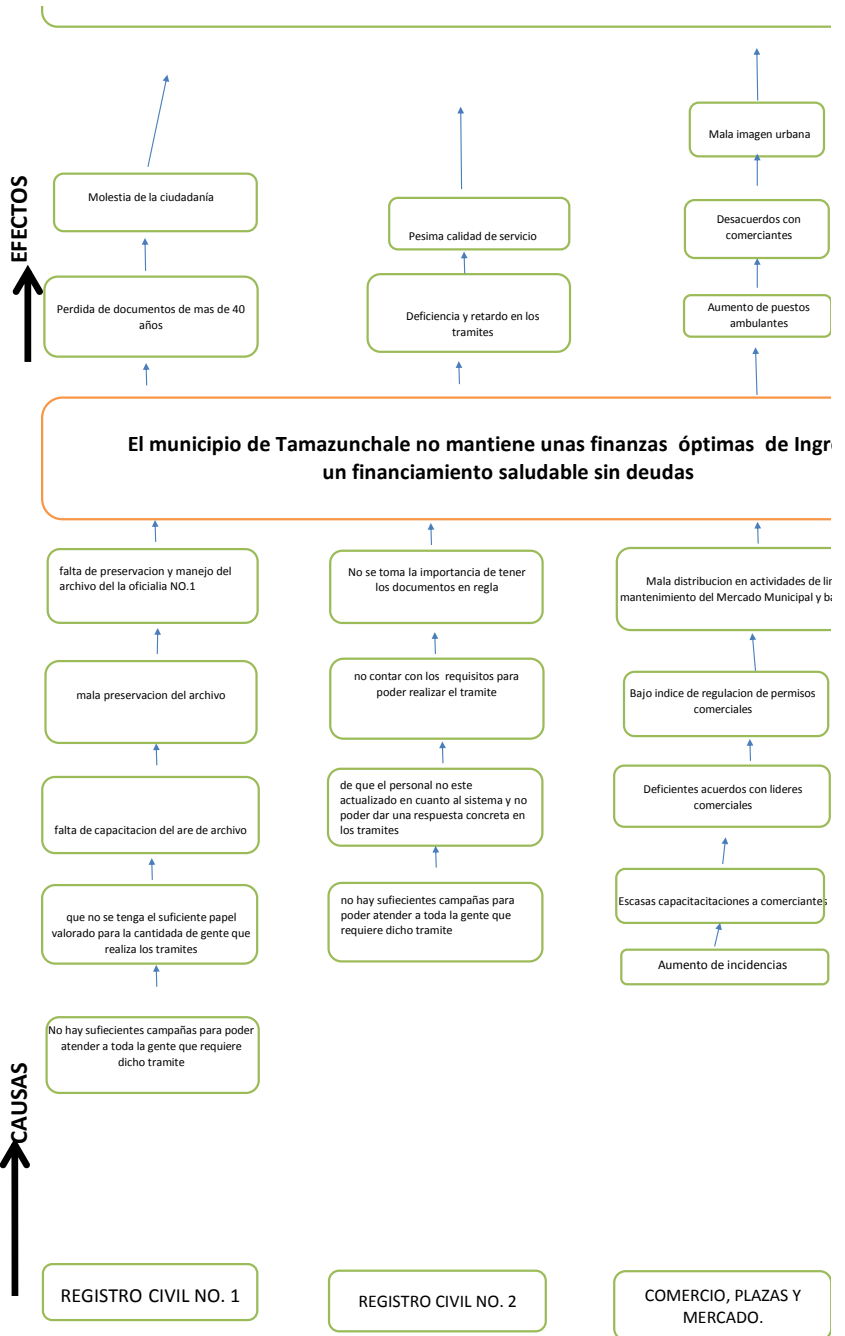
EFECTOS

Molestia de la ciudadanía

Perdida de documentos de mas de 40 años

Pesima calidad de servicio

Deficiencia y retardo en los tramites

Mala imagen urbana

Desacuerdos con comerciantes

Aumento de puestos ambulantes

El municipio de Tamazunchale no mantiene unas finanzas óptimas de Ingr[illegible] un financiamiento saludable sin deudas

falta de preservacion y manejo del archivo del la oficialia NO.1

mala preservacion del archivo

falta de capacitacion del are de archivo

que no se tenga el suficiente papel valorado para la cantidad de gente que realiza los tramites

No hay sufiecientes campañas para poder atender a toda la gente que requiere dicho tramite

No se toma la importancia de tener los documentos en regla

no contar con los requisitos para poder realizar el tramite

de que el personal no este actualizado en cuanto al sistema y no poder dar una respuesta concreta en los tramites

no hay sufiecientes campañas para poder atender a toda la gente que requiere dicho tramite

Mala distribucion en actividades de li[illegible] mantenimiento del Mercado Municipal y b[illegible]

Bajo indice de regulacion de permisos comerciales

Deficientes acuerdos con lideres comerciales

Escasas capacitacitaciones a comerciantes

Aumento de incidencias

CAUSAS

REGISTRO CIVIL NO. 1

REGISTRO CIVIL NO. 2

COMERCIO, PLAZAS Y MERCADO.